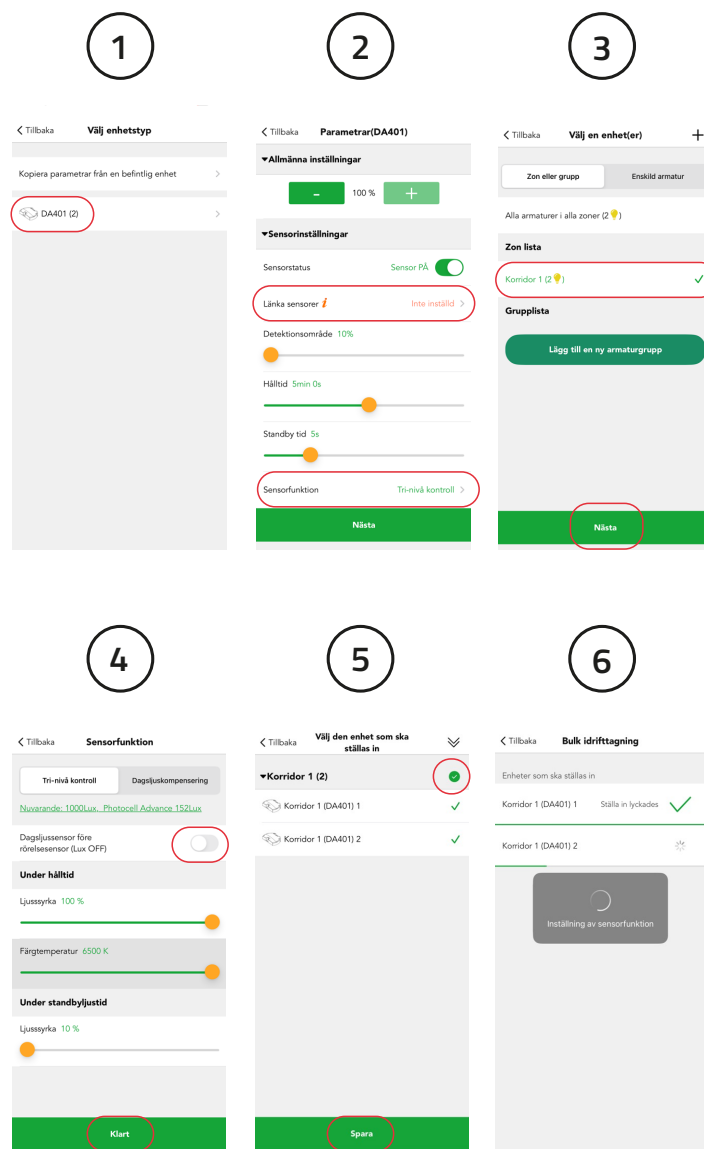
1

2

3

< Tillbaka Välj enhetstyp

Kopiera parametrar från en befintlig enhet >

DA401 (2) >

< Tillbaka Parametrar(DA401)

▾Allmänna inställningar

- 100 % +

▾Sensorinställningar

Sensorstatus Sensor PÅ

Länka sensorer *i* Inte inställd >

Detektionsområde 10%

Hålltid 5min 0s

Standby tid 5s

Sensorfunktion Tri-nivå kontroll >

Nästa

< Tillbaka Välj en enhet(er) +

Zon eller grupp Enskild armatur

Alla armaturer i alla zoner (2 )

Zon lista

Korridor 1 (2 ) ✓

Grupplista

Lägg till en ny armaturgrupp

Nästa

4

5

6

< Tillbaka Sensorfunktion

Tri-nivå kontroll Dagsljuskompensering

Nuvarande: 1000Lux, Photocell Advance 152Lux

Dagsljussensor före rörelsesensor (Lux OFF)

Under hålltid

Ljussyrka 100 %

Färgtemperatur 6500 K

Under standbyljustid

Ljusssyrka 10 %

Klart

< Tillbaka Välj den enhet som ska ställas in

▾Korridor 1 (2)

Korridor 1 (DA401) 1 ✓

Korridor 1 (DA401) 2 ✓

Spara

< Tillbaka Bulk idrifttagning

Enheter som ska ställas in

Korridor 1 (DA401) 1 Ställa in lyckades ✓

Korridor 1 (DA401) 2

Inställning av sensorfunktion